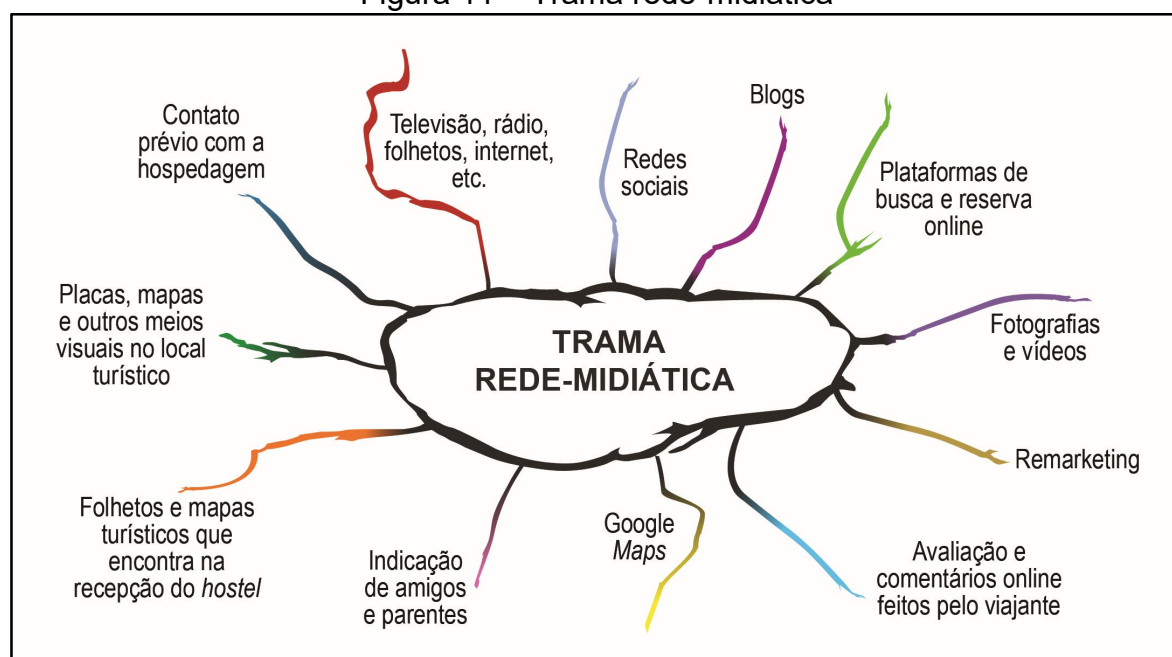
Figura 11 – Trama rede-midiática

TRAMA REDE-MIDIÁTICA

Contato prévio com a hospedagem

Televisão, rádio, folhetos, internet, etc.

Redes sociais

Blogs

Plataformas de busca e reserva online

Placas, mapas e outros meios visuais no local turístico

Fotografias e vídeos

Remarketing

Folhetos e mapas turísticos que encontra na recepção do hostel

Indicação de amigos e parentes

Google Maps

Avaliação e comentários online feitos pelo viajante